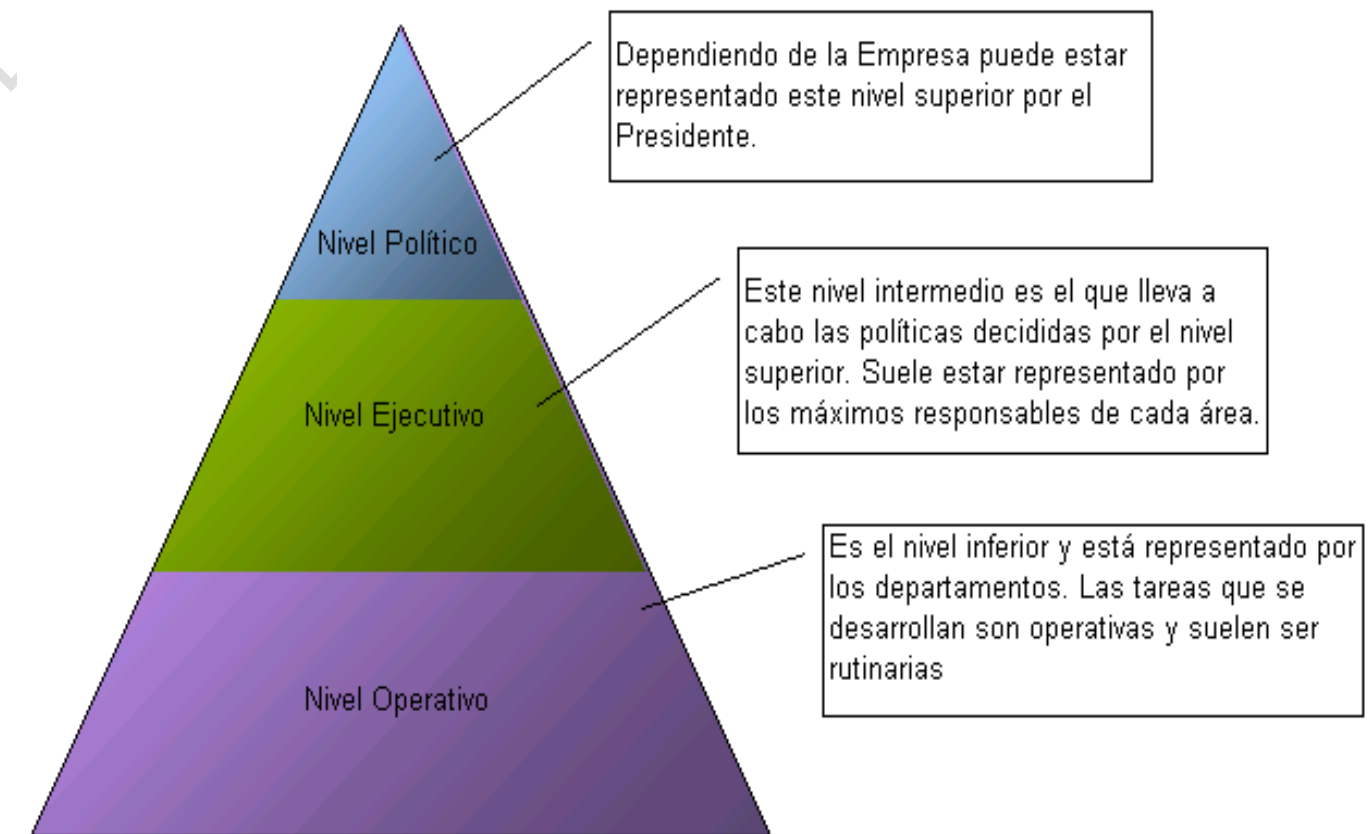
Nivel Político

Dependiendo de la Empresa puede estar representado este nivel superior por el Presidente.

Nivel Ejecutivo

Este nivel intermedio es el que lleva a cabo las políticas decididas por el nivel superior. Suele estar representado por los máximos responsables de cada área.

Nivel Operativo

Es el nivel inferior y está representado por los departamentos. Las tareas que se desarrollan son operativas y suelen ser rutinarias